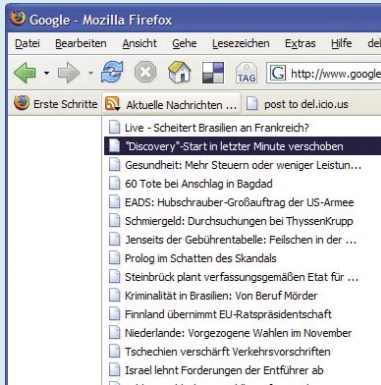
Google - Mozilla Firefox

Datei Bearbeiten Ansicht Gehe Lesezeichen Extras Hilfe del

TAG http://www.google

Erste Schritte Aktuelle Nachrichten ... post to del.icio.us

Live - Scheitert Brasilien an Frankreich?
"Discovery"-Start in letzter Minute verschoben
Gesundheit: Mehr Steuern oder weniger Leistun...
60 Tote bei Anschlag in Bagdad
EADS: Hubschrauber-Großauftrag der US-Armee
Schmiergeld: Durchsuchungen bei ThyssenKrupp
Jenseits der Gebührentabelle: Feilschen in der ...
Prolog im Schatten des Skandals
Steinbrück plant verfassungsgemäßen Etat für ...
Kriminalität in Brasilien: Von Beruf Mörder
Finnland übernimmt EU-Ratspräsidentschaft
Niederlande: Vorgezogene Wahlen im November
Tschechien verschärft Verkehrsvorschriften
Israel lehnt Forderungen der Entführer ab
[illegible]